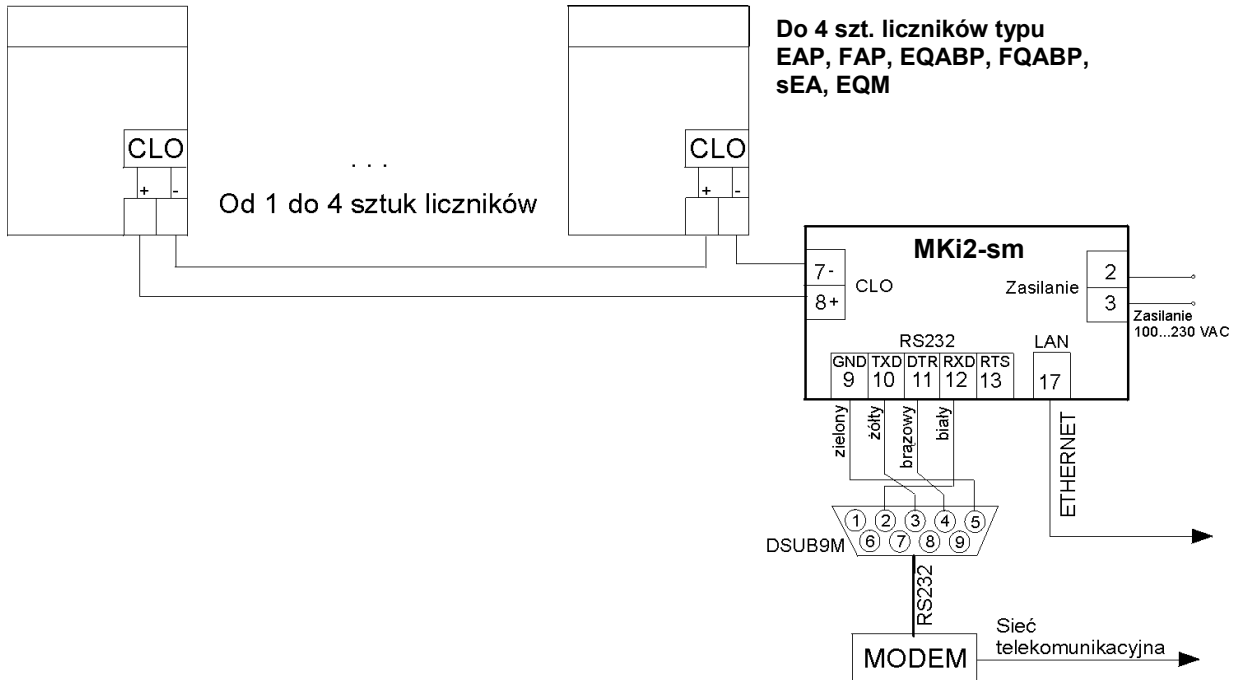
Do 4 szt. liczników typu EAP, FAP, EQABP, FQABP, sEA, EQM

CLO
+ -

. . .
Od 1 do 4 sztuk liczników

CLO
+ -

MKi2-sm
7-
8+
CLO
Zasilanie
2
3
Zasilanie 100...230 VAC
RS232
GND 9
TXD 10
DTR 11
RXD 12
RTS 13
LAN
17

zielony
żółty
brązowy
biały

ETHERNET

1 2 3 4 5
6 7 8 9
DSUB9M

RS232

MODEM
Sieć telekomunikacyjna